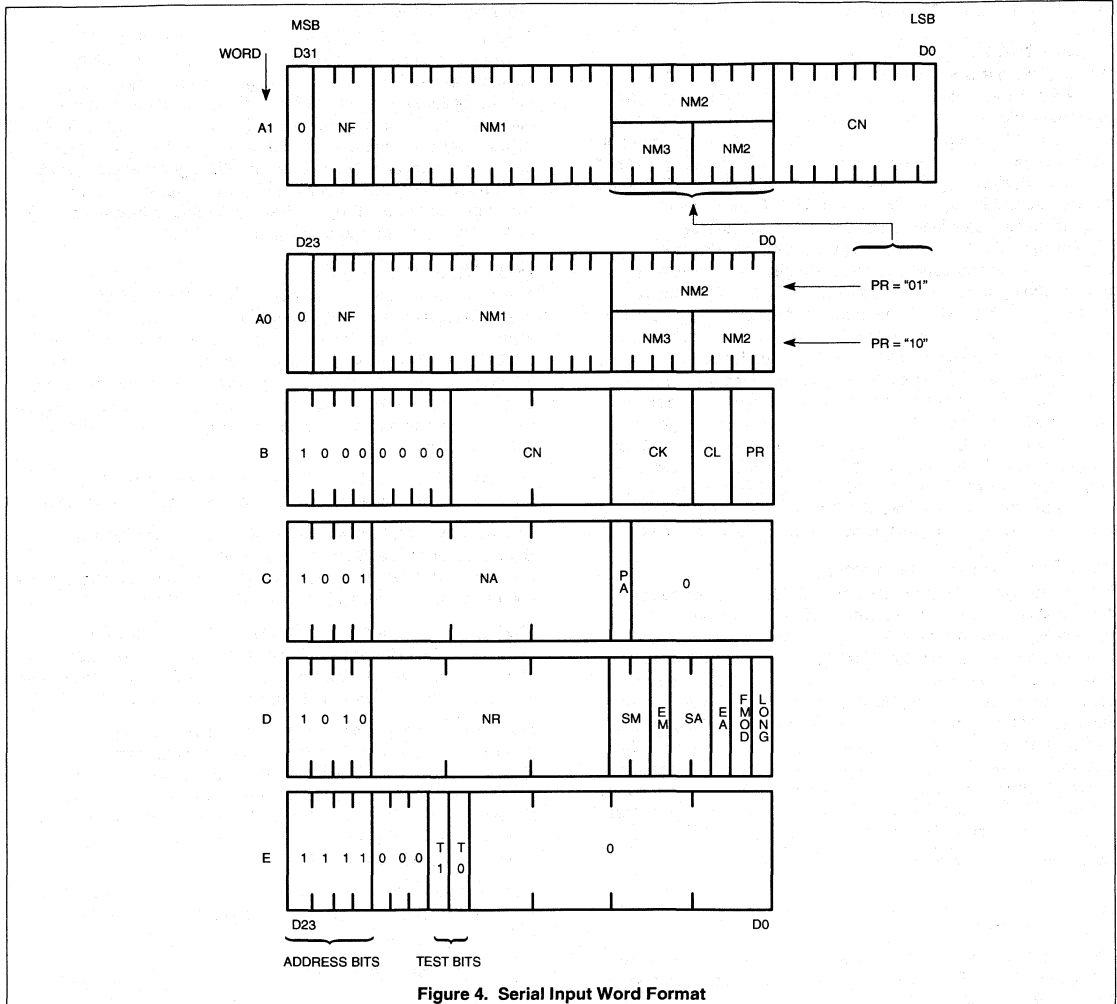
MSB

LSB

WORD

D31

D0

A1

0

NF

NM1

NM2

NM3

NM2

CN

D23

D0

A0

0

NF

NM1

NM2

PR = "01"

NM3

NM2

PR = "10"

B

1 0 0 0

0 0 0 0

CN

CK

CL

PR

C

1 0 0 1

NA

P A

0

D

1 0 1 0

NR

SM

E M

SA

E A

F M O D

L O N G

E

1 1 1 1

0 0 0

T 1

T 0

0

D23

D0

ADDRESS BITS

TEST BITS

Figure 4. Serial Input Word Format